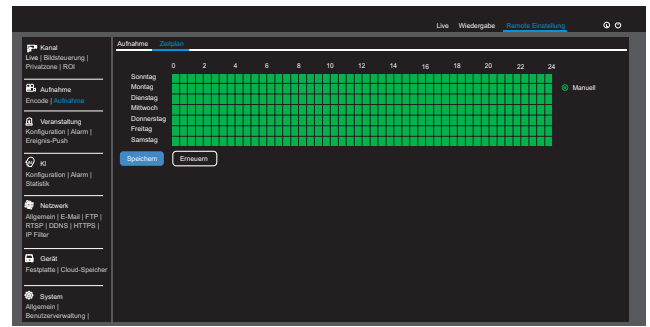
Live Wiedergabe Remote Einstellung

Kanal
Live | Bildsteuerung | Privatzone | ROI

Aufnahme
Encode | Aufnahme

Veranstaltung
Konfiguration | Alarm | Ereignis-Push

KI
Konfiguration | Alarm | Statistik

Netzwerk
Allgemein | E-Mail | FTP | RTSP | DDNS | HTTPS | IP Filter

Gerät
Festplatte | Cloud-Speicher

System
Allgemein | Benutzerverwaltung |

Aufnahme Zeitplan

0 2 4 6 8 10 12 14 16 18 20 22 24

Sonntag
Montag
Dienstag
Mittwoch
Donnerstag
Freitag
Samstag

Manuell

Speichern Erneuern